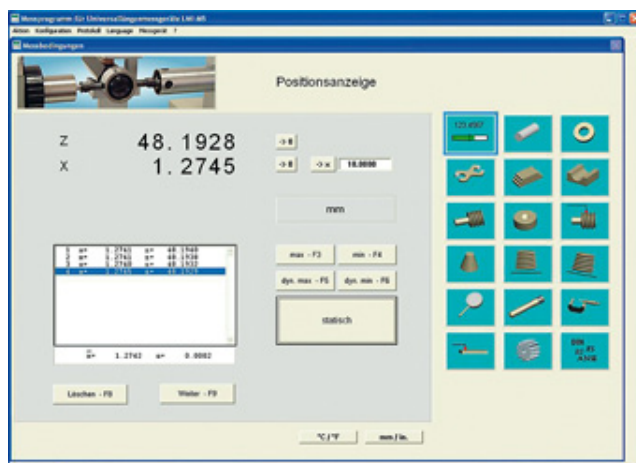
Messprogramm für Universallängenmessgeräte LMI 405
Aktion Konfiguration Protokoll Language Messgerät ?
Messbedingungen

Positionsanzeige

Z 48.1928
X 1.2745

->0
->0 ->x 10.0000

mm

| 1 | x= | 1.2741 | z= | 48.1940 |
|---|---|---|---|---|
| 2 | x= | 1.2741 | z= | 48.1938 |
| 3 | x= | 1.2740 | z= | 48.1932 |
| 4 | x= | 1.2745 | z= | 48.1929 |

x̄= 1.2742 s= 0.0002

max - F3
min - F4
dyn. max - F5
dyn. min - F6

statisch

Löschen - F8
Weiter - F9

°C / °F
mm / in.

123.4567

DIN
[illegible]
ASME